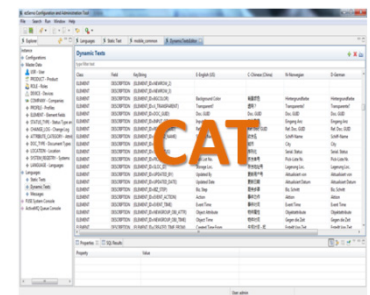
CAT

Dynamic Texts

| Class | Field | KeyString | E English (US) | C Chinese (China) | N Norwegian | D German |
|---|---|---|---|---|---|---|
| ELEMENT | DESCRIPTION | [ELEMENT_B...] | Background Color | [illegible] | Hintergrundfarbe | Hintergrundfarbe |
| ELEMENT | DESCRIPTION | [ELEMENT_B...] | Transparent? | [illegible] | Transparent? | Transparent |
| ELEMENT | DESCRIPTION | [ELEMENT_D...] | Doc. GUID | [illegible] | Doc. GUID | Doc. GUID |
| ELEMENT | DESCRIPTION | [ELEMENT_...] | | | Eingang Am | Eingang Am |
| ELEMENT | DESCRIPTION | [ELEMENT_...] | | | Ref. Doc. GUID | Ref. Doc. GUID |
| ELEMENT | DESCRIPTION | [ELEMENT_...] | | | Schrift Name | Schrift Name |
| ELEMENT | DESCRIPTION | [ELEMENT_...] | | | City | City |
| ELEMENT | DESCRIPTION | [ELEMENT_...] | | | Serial Status | Serial Status |
| ELEMENT | DESCRIPTION | [ELEMENT_...] | | | Post Liste Nr. | Post Liste Nr. |
| ELEMENT | DESCRIPTION | [ELEMENT_...] | Storage Loc. | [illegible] | Lagerung Loc. | Lagerung Loc. |
| ELEMENT | DESCRIPTION | [ELEMENT_...] | Updated by | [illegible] | Aktualisiert von | Aktualisiert von |
| ELEMENT | DESCRIPTION | [ELEMENT_...] | Updated Date | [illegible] | Aktualisiert Datum | Aktualisiert Datum |
| ELEMENT | DESCRIPTION | [ELEMENT_...] | Biz. Step | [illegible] | Biz. Schritt | Biz. Schritt |
| ELEMENT | DESCRIPTION | [ELEMENT_...] | Action | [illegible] | Aktion | Aktion |
| ELEMENT | DESCRIPTION | [ELEMENT_...] | Event Time | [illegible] | Event Time | Event Time |
| ELEMENT | DESCRIPTION | [ELEMENT_...] | Object Attribute | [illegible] | Objektattribute | Objektattribute |
| ELEMENT | DESCRIPTION | [ELEMENT_...] | Object Time | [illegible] | Zeigen die Zeit | Zeigen die Zeit |
| ELEMENT | DESCRIPTION | [ELEMENT_...] | Created Time Knot | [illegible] | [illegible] | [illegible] |

Properties | SQL Results
Property | Value